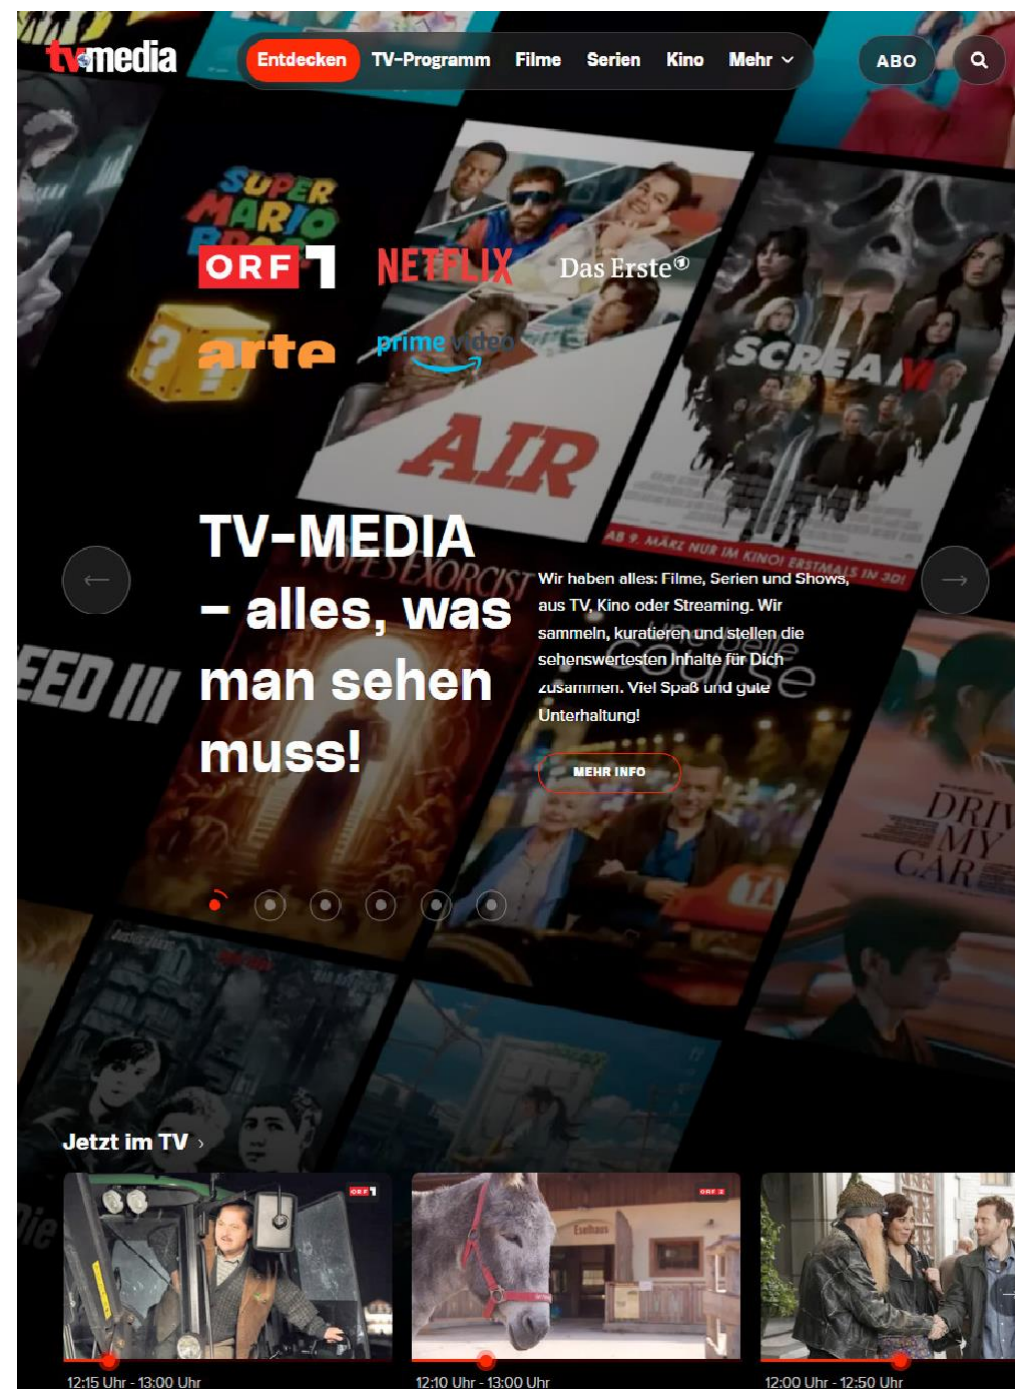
tvmedia

Entdecken TV-Programm Filme Serien Kino Mehr

ABO

SUPER MARIO BROS

ORF 1

NETFLIX

Das Erste

arte

prime video

AIR

SCREAM

AB 9. MÄRZ NUR IM KINO! ERSTMALS IN 3D!

TV-MEDIA – alles, was man sehen muss!

Wir haben alles: Filme, Serien und Shows, aus TV, Kino oder Streaming. Wir sammeln, kuratieren und stellen die sehenswertesten Inhalte für Dich zusammen. Viel Spaß und gute Unterhaltung!

MEHR INFO

DRIVE MY CAR

Jetzt im TV ›

12:15 Uhr - 13:00 Uhr

12:10 Uhr - 13:00 Uhr

12:00 Uhr - 12:50 Uhr